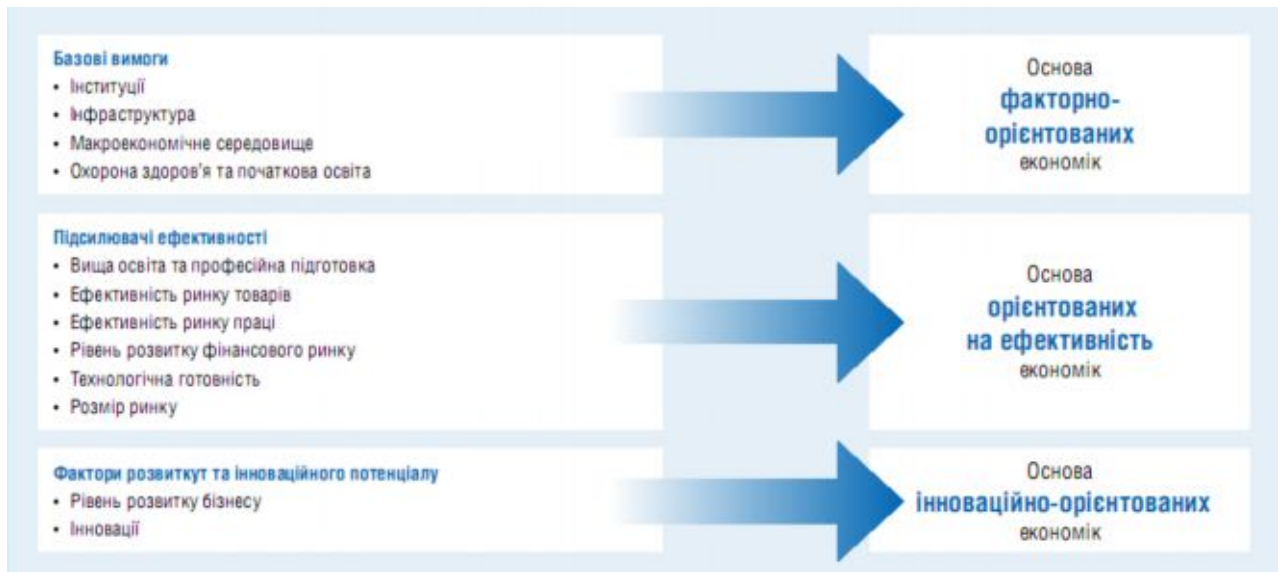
Базові вимоги
• Інституції
• Інфраструктура
• Макроекономічне середовище
• Охорона здоров'я та початкова освіта

Основа
факторно-орієнтованих
економік

Підсилювачі ефективності
• Вища освіта та професійна підготовка
• Ефективність ринку товарів
• Ефективність ринку праці
• Рівень розвитку фінансового ринку
• Технологічна готовність
• Розмір ринку

Основа
орієнтованих
на ефективність
економік

Фактори розвиткут та інноваційного потенціалу
• Рівень розвитку бізнесу
• Інновації

Основа
інноваційно-орієнтованих
економік